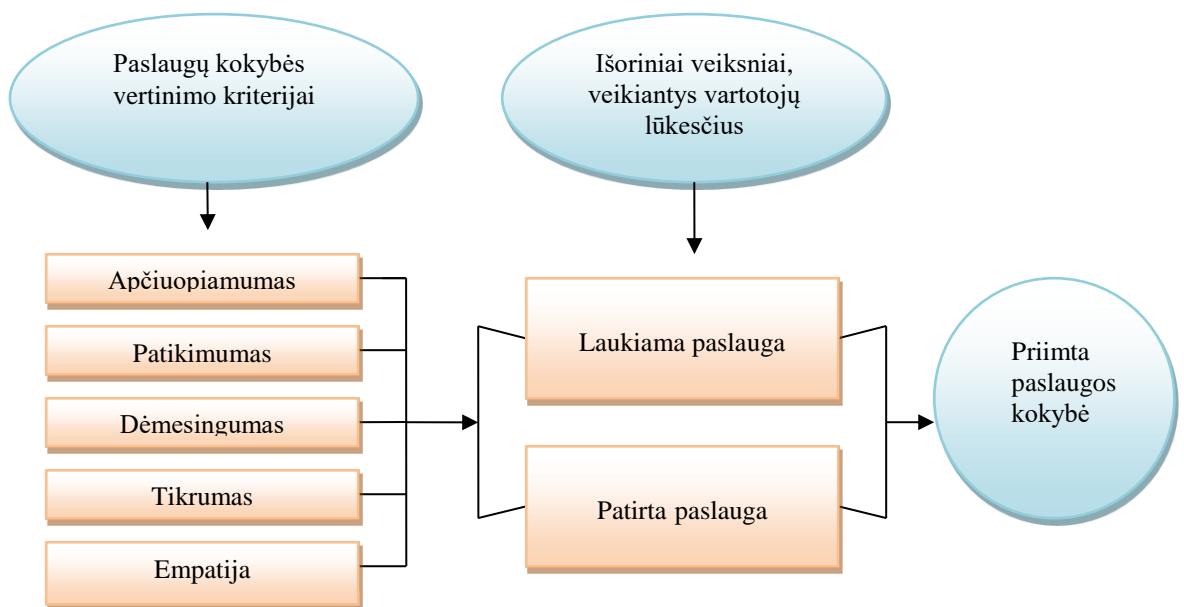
Paslaugų kokybės vertinimo kriterijai

Išoriniai veiksniai, veikiantys vartotojų lūkesčius

Apčiuopiamumas

Patikimumas

Dėmesingumas

Tikrumas

Empatija

Laukiama paslauga

Patirta paslauga

Priimta paslaugos kokybė